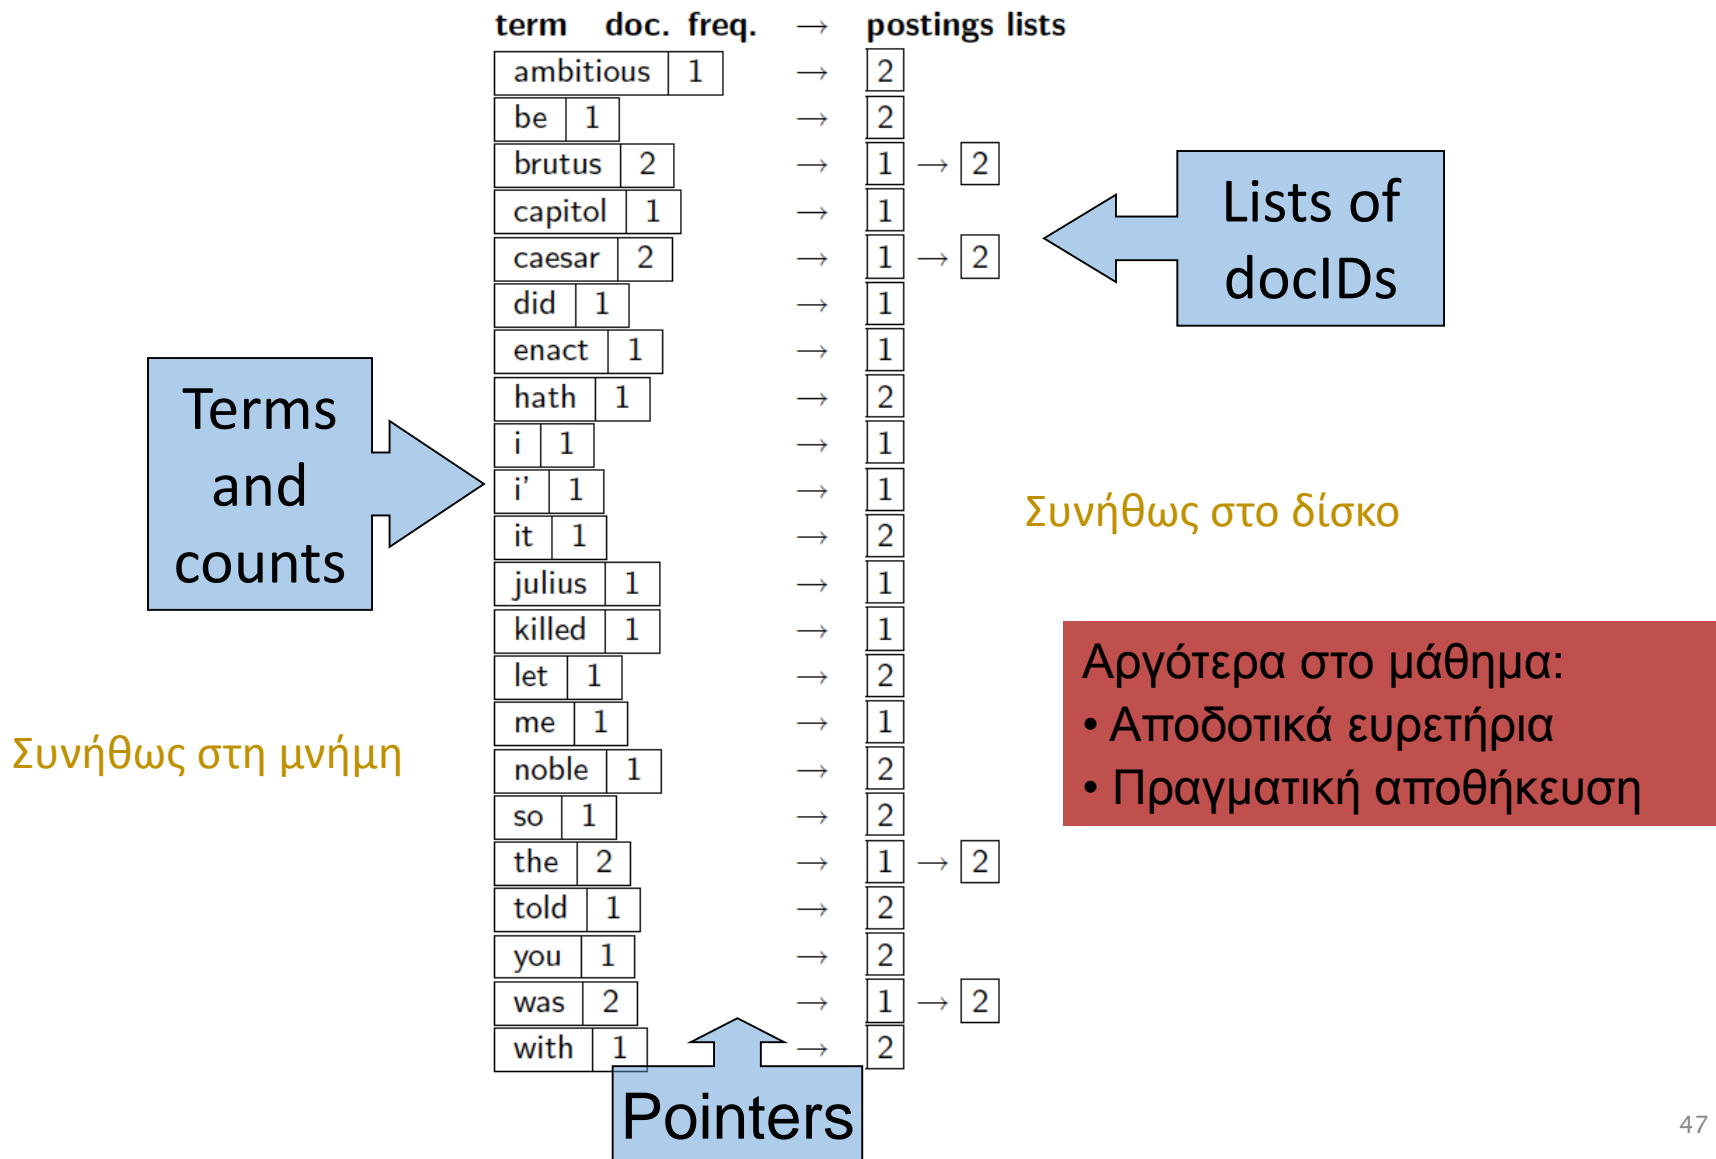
| term | doc. freq. | → | postings lists |
|---|---|---|---|
| ambitious | 1 | → | 2 |
| be | 1 | → | 2 |
| brutus | 2 | → | 1 → 2 |
| capitol | 1 | → | 1 |
| caesar | 2 | → | 1 → 2 |
| did | 1 | → | 1 |
| enact | 1 | → | 1 |
| hath | 1 | → | 2 |
| i | 1 | → | 1 |
| i' | 1 | → | 1 |
| it | 1 | → | 2 |
| julius | 1 | → | 1 |
| killed | 1 | → | 1 |
| let | 1 | → | 2 |
| me | 1 | → | 1 |
| noble | 1 | → | 2 |
| so | 1 | → | 2 |
| the | 2 | → | 1 → 2 |
| told | 1 | → | 2 |
| you | 1 | → | 2 |
| was | 2 | → | 1 → 2 |
| with | 1 | → | 2 |

Lists of docIDs

Terms and counts

Συνήθως στο δίσκο

Αργότερα στο μάθημα:
• Αποδοτικά ευρετήρια
• Πραγματική αποθήκευση

Συνήθως στη μνήμη

Pointers

47